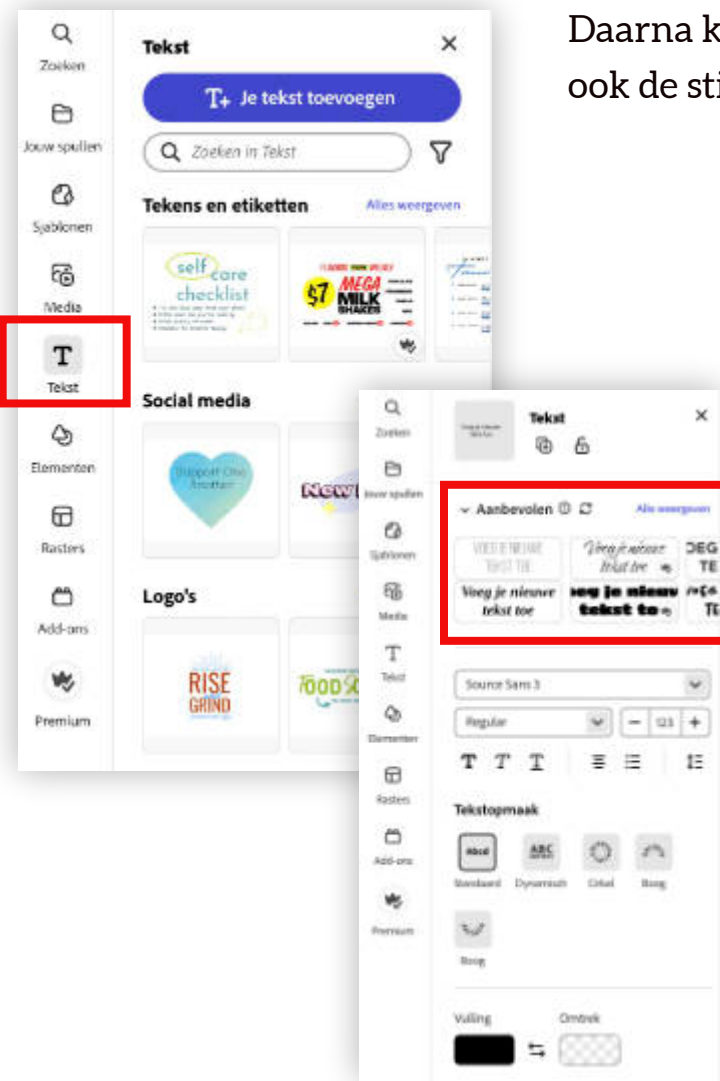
Daarna k
ook de sti

Zoeken
Jouw spullen
Sjablonen
Media
Tekst
Elementen
Rasters
Add-ons
Premium

Tekst
×
Je tekst toevoegen
Zoeken in Tekst

Tekens en etiketten
Alles weergeven

self care checklist

$7 MEGA MILK SHAKES

Social media

Support One Another

New

Logo's

RISE GRIND

FOOD

Zoeken
Jouw spullen
Sjablonen
Media
Tekst
Elementen
Rasters
Add-ons
Premium

Tekst
×

Aanbevolen
Alles weergeven

VOEG JE NIEUWE TEKST TOE
Voeg je nieuwe tekst toe
VOEG TE
Voeg je nieuwe tekst toe
Voeg je nieuw tekst to

Source Sans 3
Regular
123

Tekstopmaak
Standaard
Dynamisch
Cirkel
Boog
Boog

Vulling
Omtrek